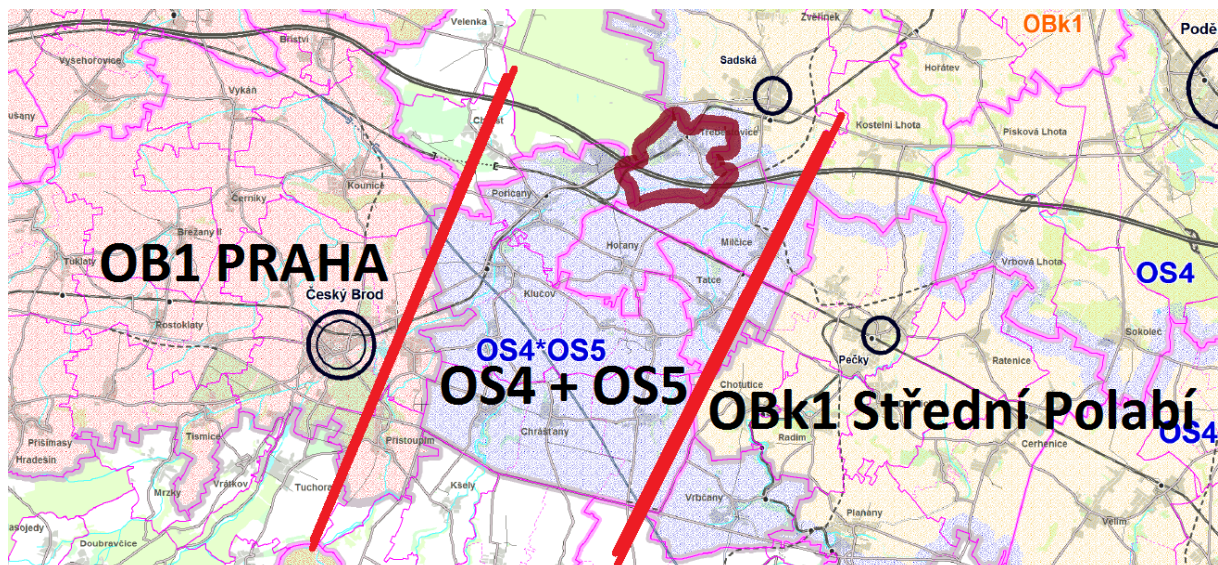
Velenka
Zvěřínek
OBk1
Podě
Bříství
Vyšehořovice
Sadská
Hořátev
Vykáň
Kostelní Lhota
Písková Lhota
Přišimasy
Třebestovice
Kounice
Černíky
Poříčany
Tuklaty
Břežany II
OB1 PRAHA
Horany
Milčice
Vrbová Lhota
OS4
Český Brod
Klučov
Tatce
Rostoklaty
OS4*OS5
Pečky
Sokoleč
Ratenice
OS4 + OS5
Chotutice
OBk1 Střední Polabí
Přišimasy
Tismice
Přistoupim
Chrášťany
Radim
Cerhenice
OS4
Hradešín
Vrátkov
Tuchoraz
Mrzky
Kšely
Vrbčany
Plaňany
Velim
Doubravčice